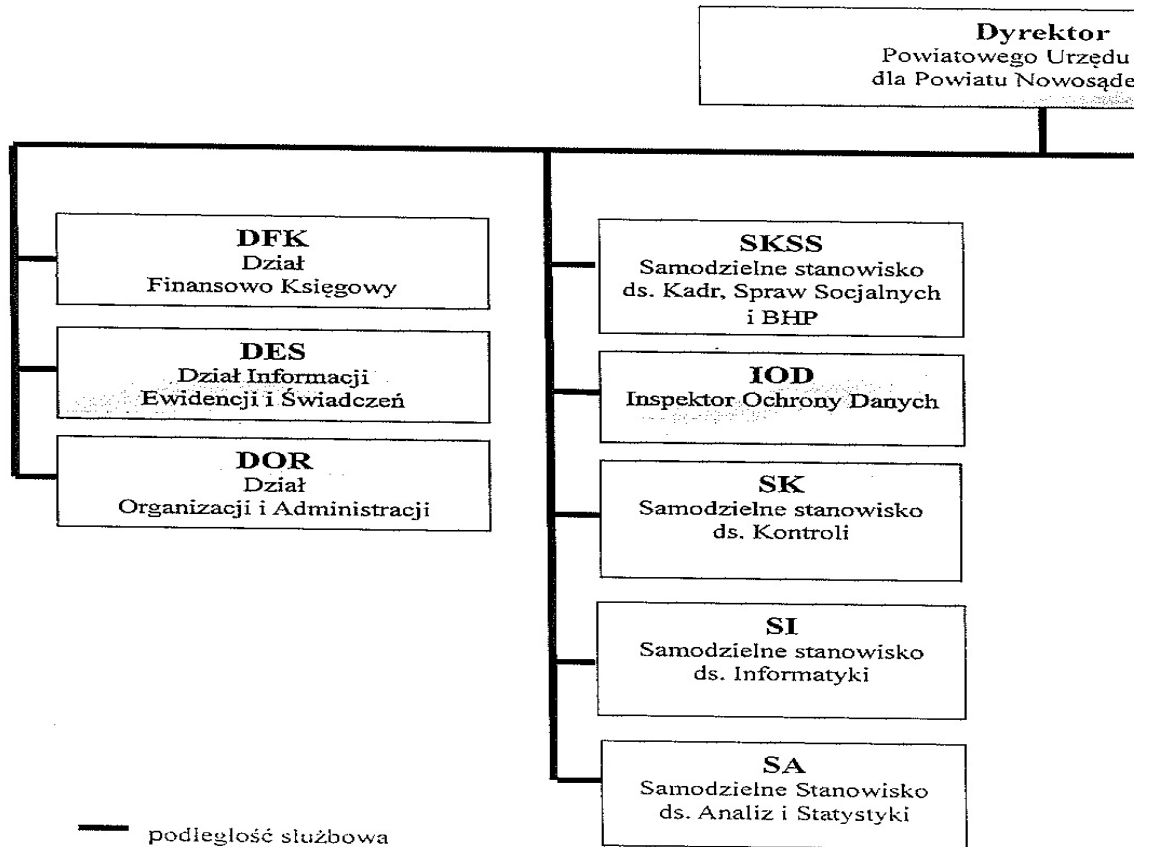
Dyrektor
Powiatowego Urzędu
dla Powiatu Nowosąde

DFK
Dział
Finansowo Księgowy

DES
Dział Informacji
Ewidencji i Świadczeń

DOR
Dział
Organizacji i Administracji

SKSS
Samodzielne stanowisko
ds. Kadr, Spraw Socjalnych
i BHP

IOD
Inspektor Ochrony Danych

SK
Samodzielne stanowisko
ds. Kontroli

SI
Samodzielne stanowisko
ds. Informatyki

SA
Samodzielne Stanowisko
ds. Analiz i Statystyki

podległość służbowa